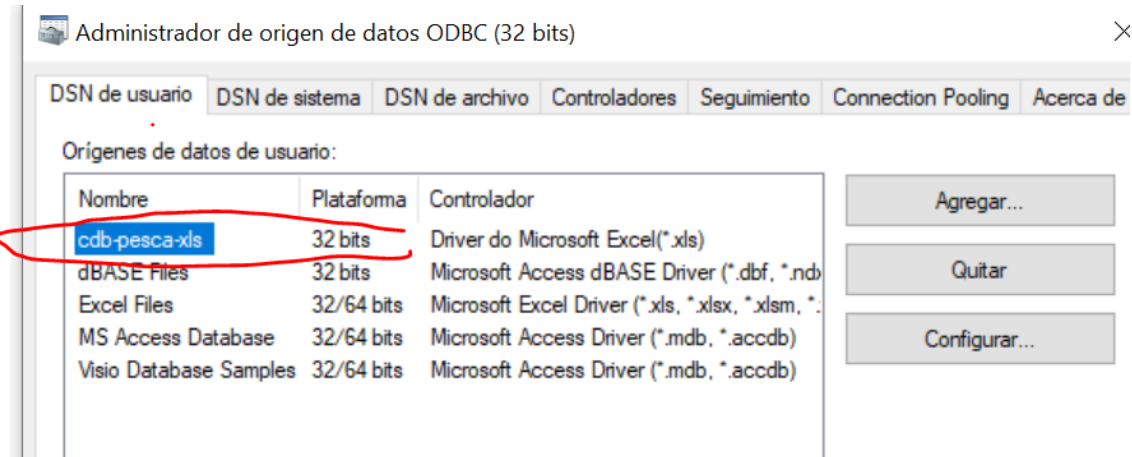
Administrador de origen de datos ODBC (32 bits)

DSN de usuario | DSN de sistema | DSN de archivo | Controladores | Seguimiento | Connection Pooling | Acerca de

Orígenes de datos de usuario:

| Nombre | Plataforma | Controlador |
|---|---|---|
| cdb-pesca-xls | 32 bits | Driver do Microsoft Excel(*.xls) |
| dBASE Files | 32 bits | Microsoft Access dBASE Driver (*.dbf, *.nd |
| Excel Files | 32/64 bits | Microsoft Excel Driver (*.xls, *.xlsx, *.xlsm, *. |
| MS Access Database | 32/64 bits | Microsoft Access Driver (*.mdb, *.accdb) |
| Visio Database Samples | 32/64 bits | Microsoft Access Driver (*.mdb, *.accdb) |

Agregar...

Quitar

Configurar...